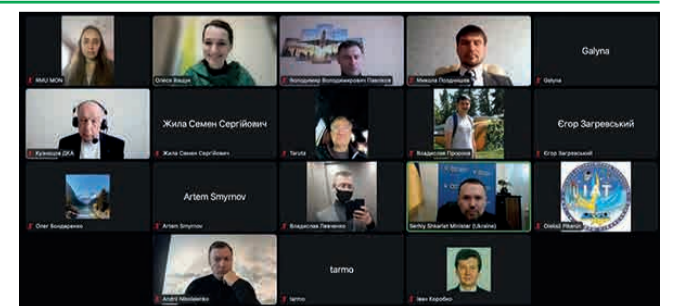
RMJ MON
Олеся Вощук
Володимир Володимирович Павлюся
Микола Поздняшев
Galyna
Galyna
Кулешов ДКА
Жила Семен Сергійович
Жила Семен Сергійович
Taruta
Владислав Прозора
Єгор Загревський
Єгор Загревський
Олег Бондаренко
Artem Smyrnov
Artem Smyrnov
Владислав Левченко
Serhiy Shkarlet Minister (Ukraine)
Oleksii Pikarin
Andrii Nikolaienko
tarmo
tarmo
Іван Коробко